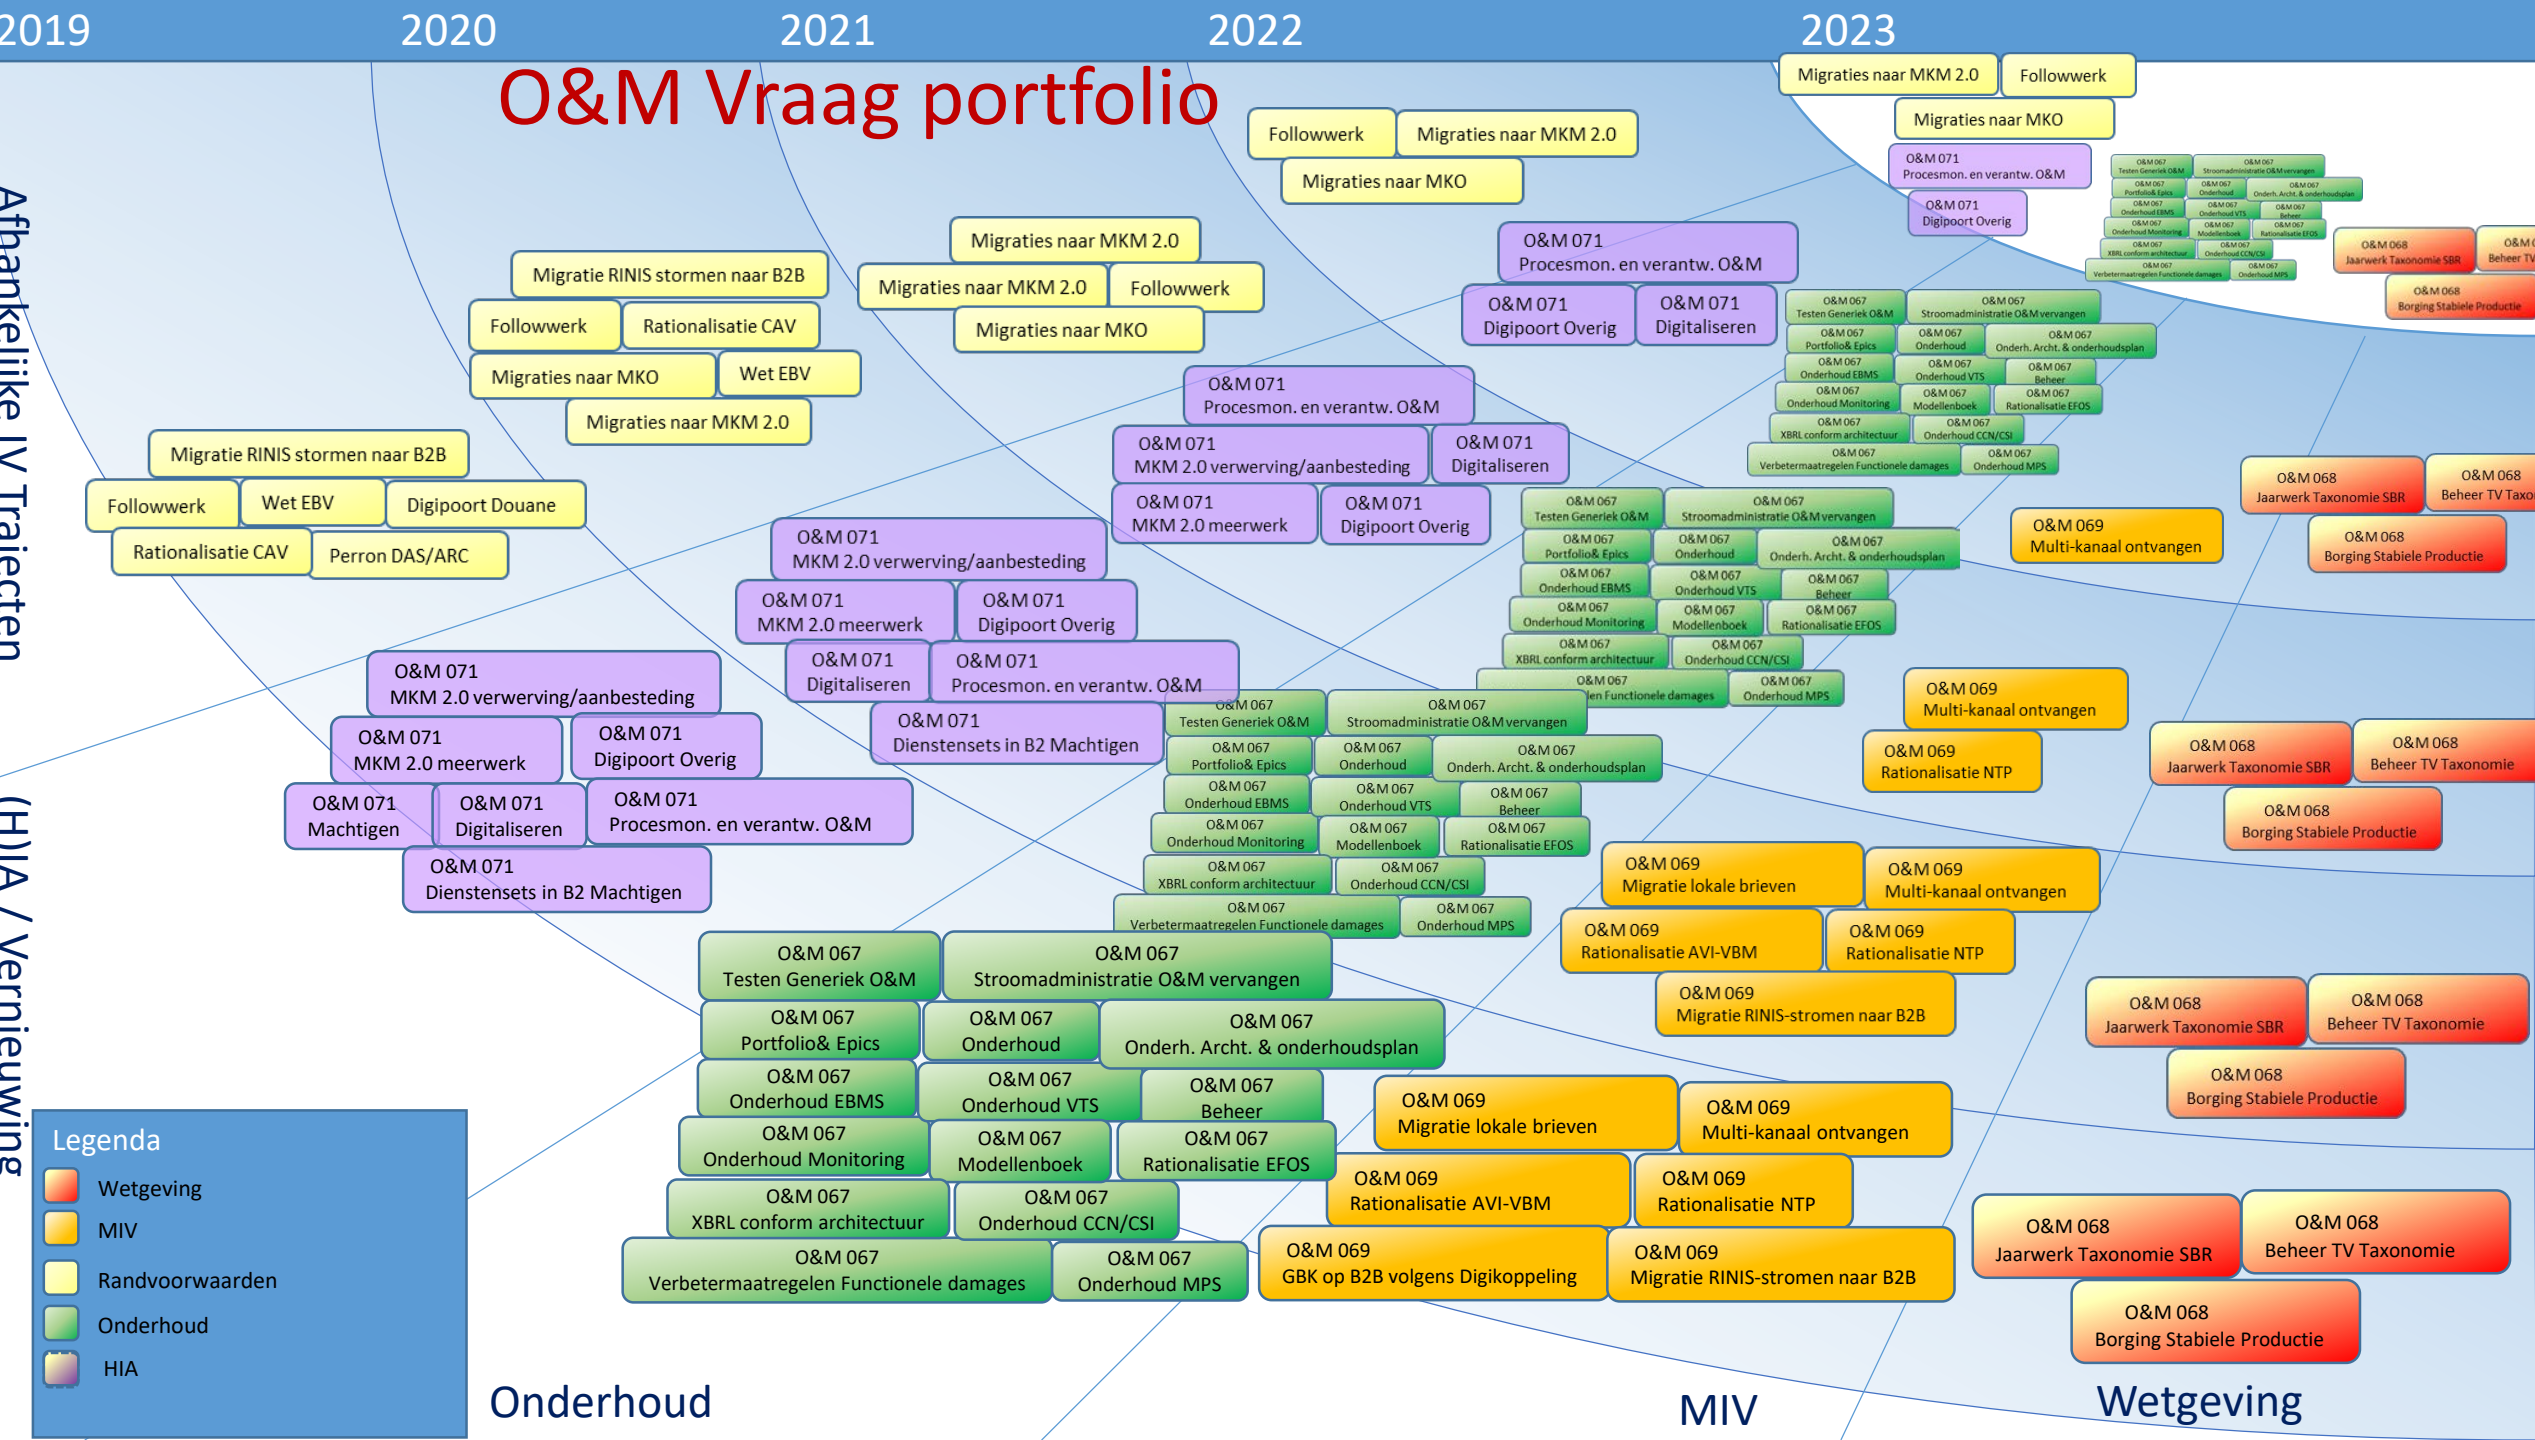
2019 2020 2021 2022 2023

O&M Vraag portfolio

Afhankelijke IV Trajecten

(H)IA / Vernieuwing

Migraties naar MKM 2.0
Followwerk
Migraties naar MKO
O&M 071 Procesmon. en verantw. O&M
O&M 071 Digipoort Overig

Followwerk
Migraties naar MKM 2.0
Migraties naar MKO

Migraties naar MKM 2.0
Migraties naar MKM 2.0
Followwerk
Migraties naar MKO

Migratie RINIS stormen naar B2B
Followwerk
Rationalisatie CAV
Migraties naar MKO
Wet EBV
Migraties naar MKM 2.0

Migratie RINIS stormen naar B2B
Followwerk
Wet EBV
Digipoort Douane
Rationalisatie CAV
Perron DAS/ARC

O&M 071 Procesmon. en verantw. O&M
O&M 071 Digipoort Overig
O&M 071 Digitaliseren

O&M 071 Procesmon. en verantw. O&M
O&M 071 MKM 2.0 verwerving/aanbesteding
O&M 071 Digitaliseren
O&M 071 MKM 2.0 meerwerk
O&M 071 Digipoort Overig

O&M 071 MKM 2.0 verwerving/aanbesteding
O&M 071 MKM 2.0 meerwerk
O&M 071 Digipoort Overig
O&M 071 Digitaliseren
O&M 071 Procesmon. en verantw. O&M
O&M 071 Dienstensets in B2 Machtigen

O&M 071 MKM 2.0 verwerving/aanbesteding
O&M 071 MKM 2.0 meerwerk
O&M 071 Digipoort Overig
O&M 071 Machtigen
O&M 071 Digitaliseren
O&M 071 Procesmon. en verantw. O&M
O&M 071 Dienstensets in B2 Machtigen

O&M 067 Testen Generiek O&M
O&M 067 Stroomadministratie O&M vervangen
O&M 067 Portfolio& Epics
O&M 067 Onderhoud
O&M 067 Onderh. Archt. & onderhoudsplan
O&M 067 Onderhoud EBMS
O&M 067 Onderhoud VTS
O&M 067 Beheer
O&M 067 Onderhoud Monitoring
O&M 067 Modellenboek
O&M 067 Rationalisatie EFOS
O&M 067 XBRL conform architectuur
O&M 067 Onderhoud CCN/CSI
O&M 067 Verbetermaatregelen Functionele damages
O&M 067 Onderhoud MPS

O&M 068 Jaarwerk Taxonomie SBR
O&M 068 Beheer TV Taxonomie
O&M 068 Borging Stabiele Productie

O&M 069 Multi-kanaal ontvangen
O&M 069 Rationalisatie NTP
O&M 069 Migratie lokale brieven
O&M 069 Rationalisatie AVI-VBM
O&M 069 Migratie RINIS-stromen naar B2B
O&M 069 GBK op B2B volgens Digikoppeling

Legenda
Wetgeving
MIV
Randvoorwaarden
Onderhoud
HIA

Onderhoud
MIV
Wetgeving